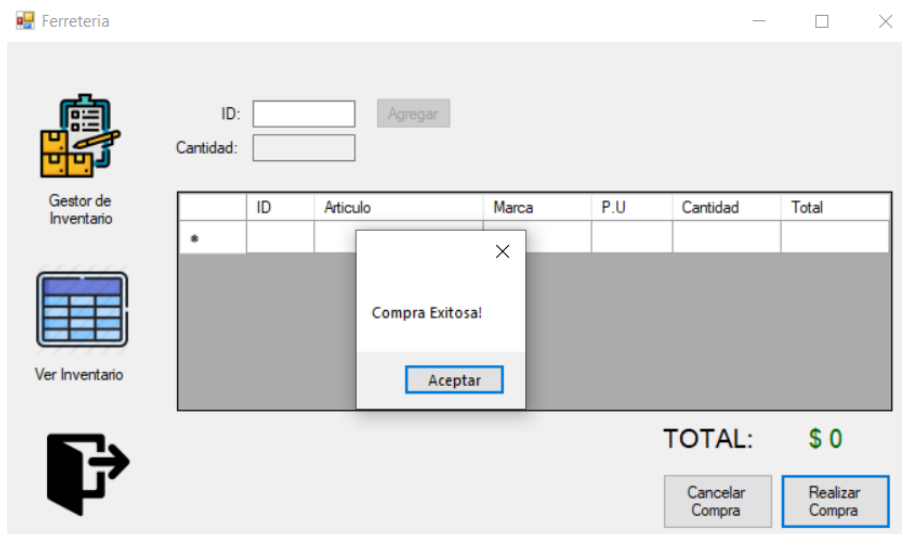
Ferreteria

ID:
Agregar
Cantidad:

Gestor de Inventario

| | ID | Articulo | Marca | P.U | Cantidad | Total |
|---|---|---|---|---|---|---|
| * | | | | | | |

Compra Exitosa!

Aceptar

Ver Inventario

TOTAL: $ 0

Cancelar Compra

Realizar Compra